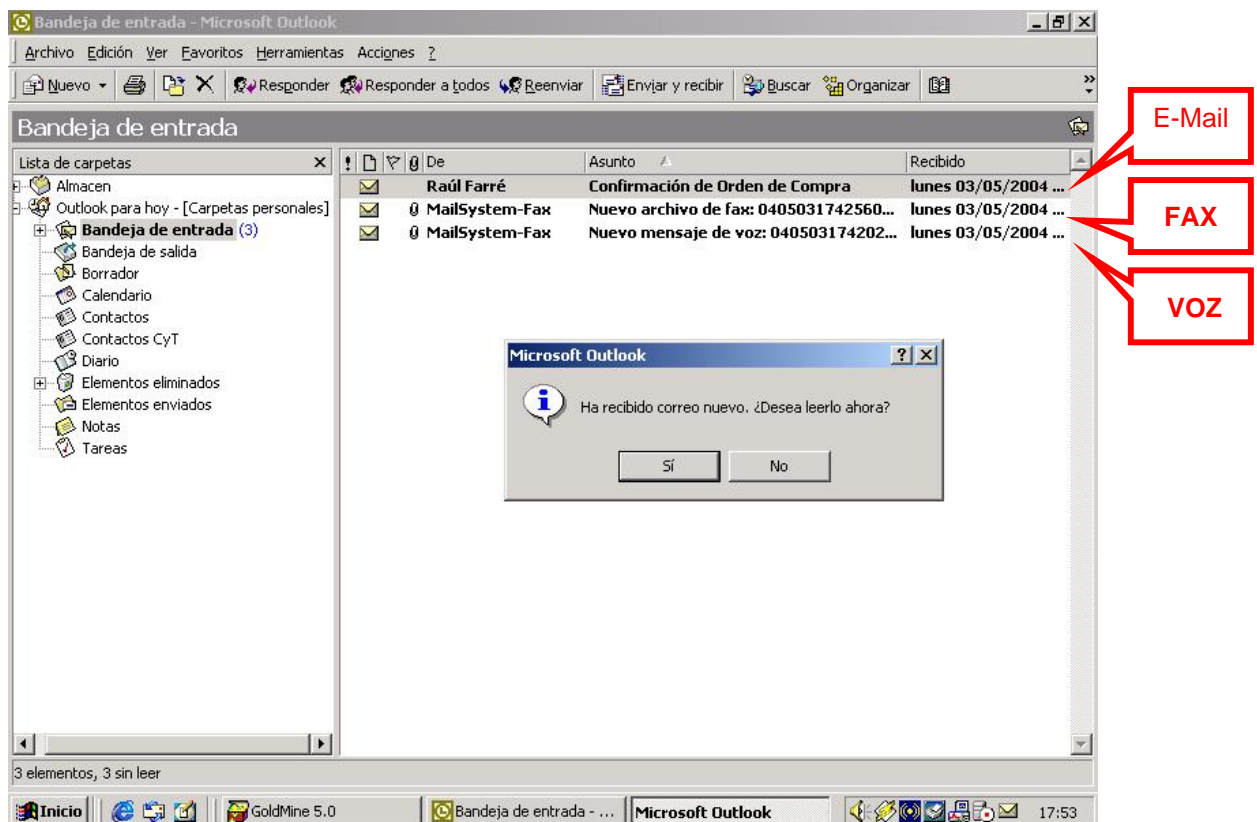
Bandeja de entrada - Microsoft Outlook

Archivo Edición Ver Favoritos Herramientas Acciones ?

Nuevo Responder Responder a todos Reenviar Enviar y recibir Buscar Organizar

Bandeja de entrada

Lista de carpetas

Almacen
Outlook para hoy - [Carpetas personales]
Bandeja de entrada (3)
Bandeja de salida
Borrador
Calendario
Contactos
Contactos CyT
Diario
Elementos eliminados
Elementos enviados
Notas
Tareas

| ! | De | Asunto | Recibido |
|---|---|---|---|
| | Raúl Farré | Confirmación de Orden de Compra | lunes 03/05/2004 ... |
| | MailSystem-Fax | Nuevo archivo de fax: 0405031742560... | lunes 03/05/2004 ... |
| | MailSystem-Fax | Nuevo mensaje de voz: 040503174202... | lunes 03/05/2004 ... |

E-Mail

FAX

VOZ

Microsoft Outlook

Ha recibido correo nuevo. ¿Desea leerlo ahora?

Sí No

3 elementos, 3 sin leer

Inicio GoldMine 5.0 Bandeja de entrada - ... Microsoft Outlook 17:53